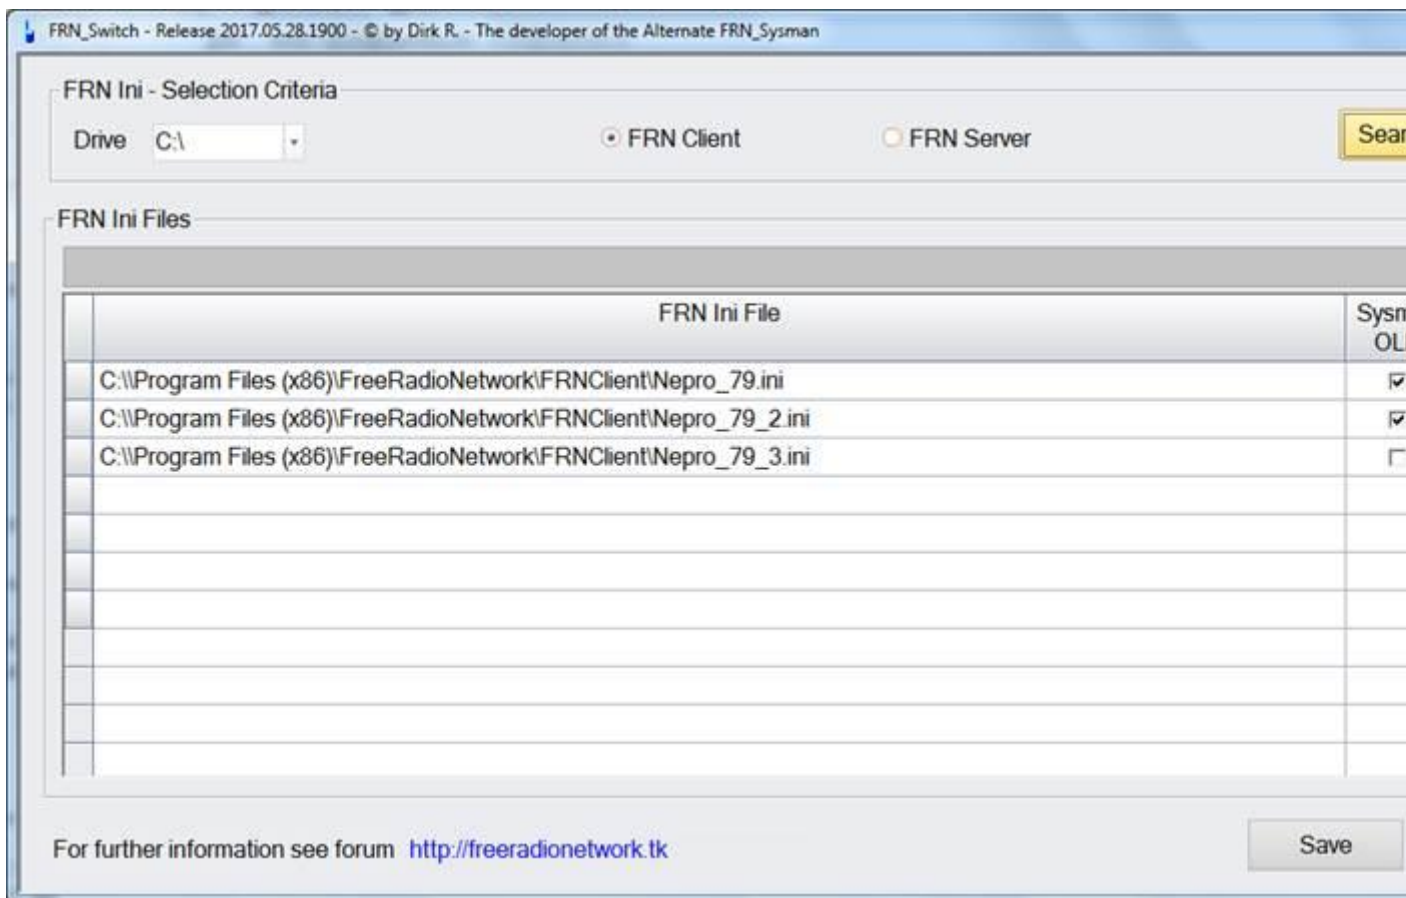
FRN_Switch - Release 2017.05.28.1900 - © by Dirk R. - The developer of the Alternate FRN_Sysman

FRN Ini - Selection Criteria

Drive C:\

FRN Client

FRN Server

Sear

FRN Ini Files

| FRN Ini File | Sysm OL |
|---|---|
| C:\\Program Files (x86)\FreeRadioNetwork\FRNClient\Nepro_79.ini | ☑ |
| C:\\Program Files (x86)\FreeRadioNetwork\FRNClient\Nepro_79_2.ini | ☑ |
| C:\\Program Files (x86)\FreeRadioNetwork\FRNClient\Nepro_79_3.ini | ☐ |

For further information see forum http://freeradionetwork.tk

Save